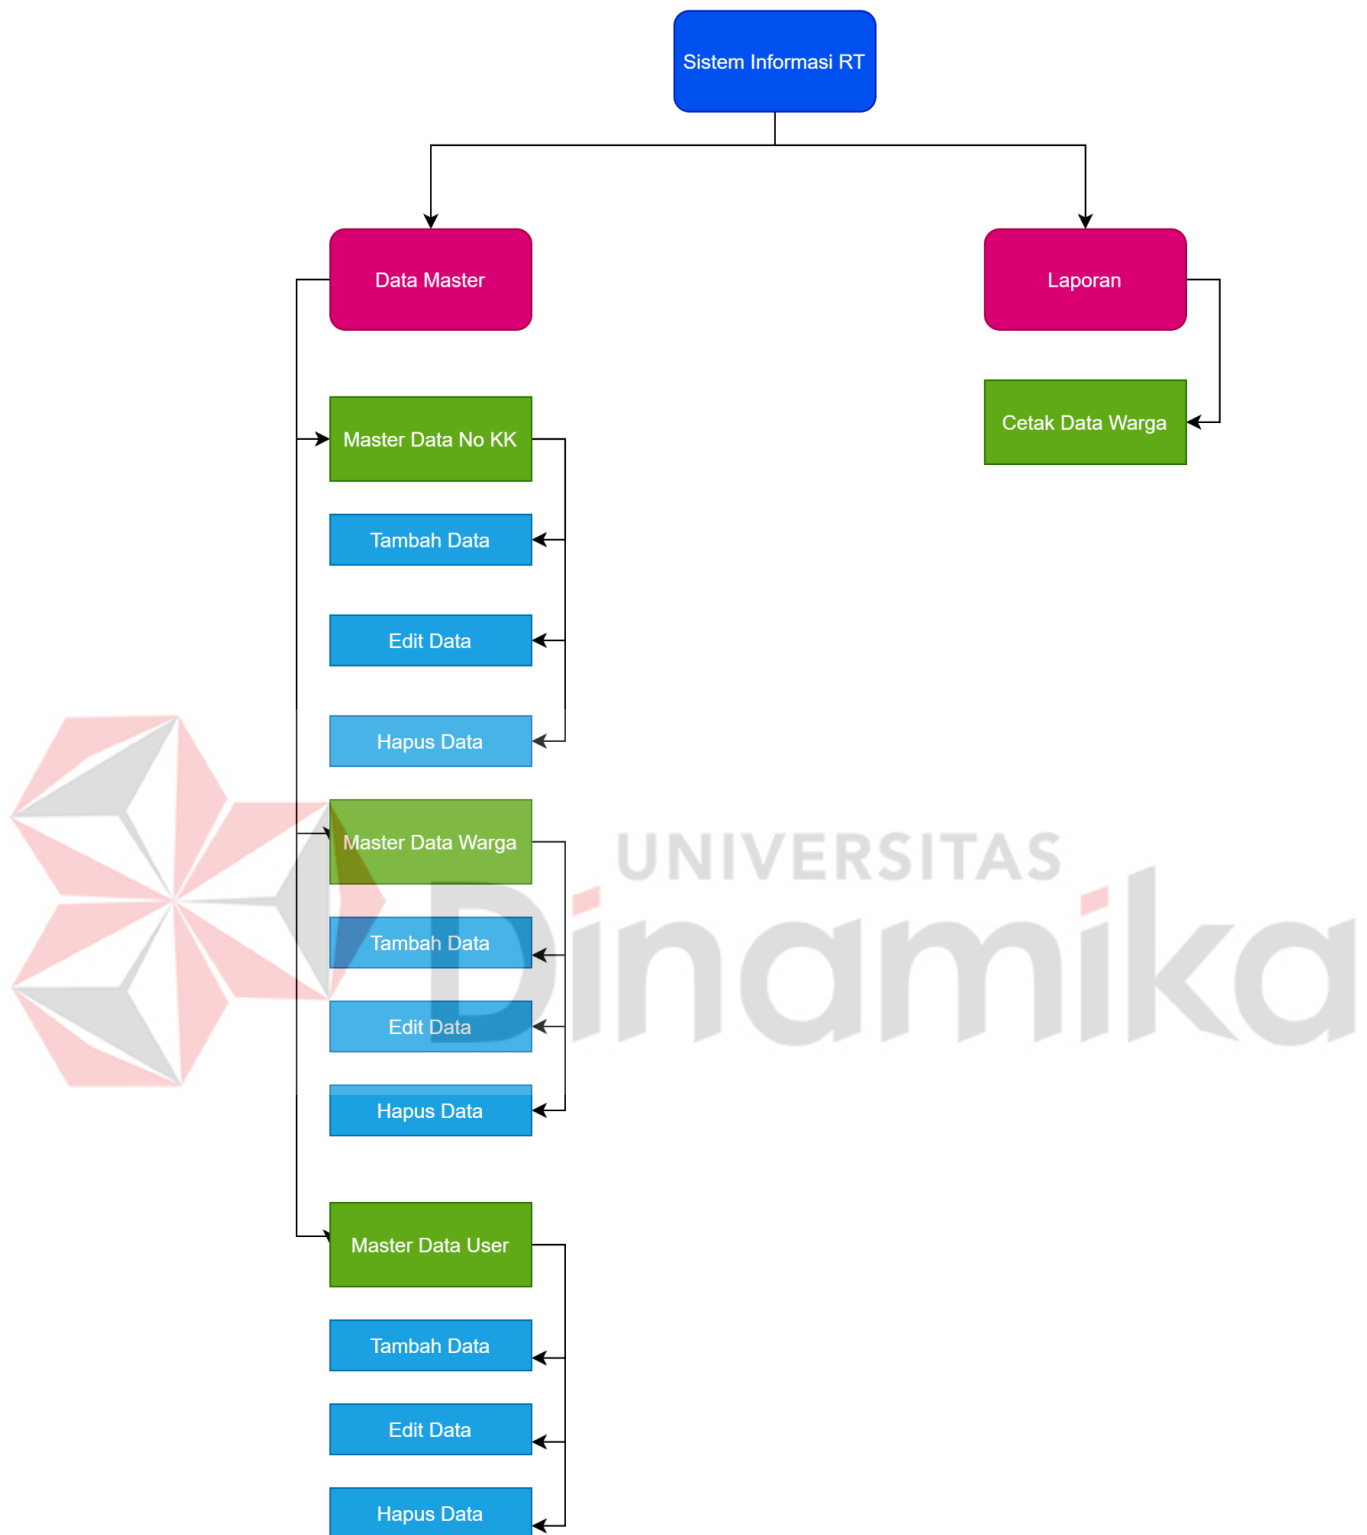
Sistem Informasi RT

Data Master

Laporan

Cetak Data Warga

Master Data No KK

Tambah Data

Edit Data

Hapus Data

Master Data Warga

Tambah Data

Edit Data

Hapus Data

Master Data User

Tambah Data

Edit Data

Hapus Data

UNIVERSITAS
Dinamika